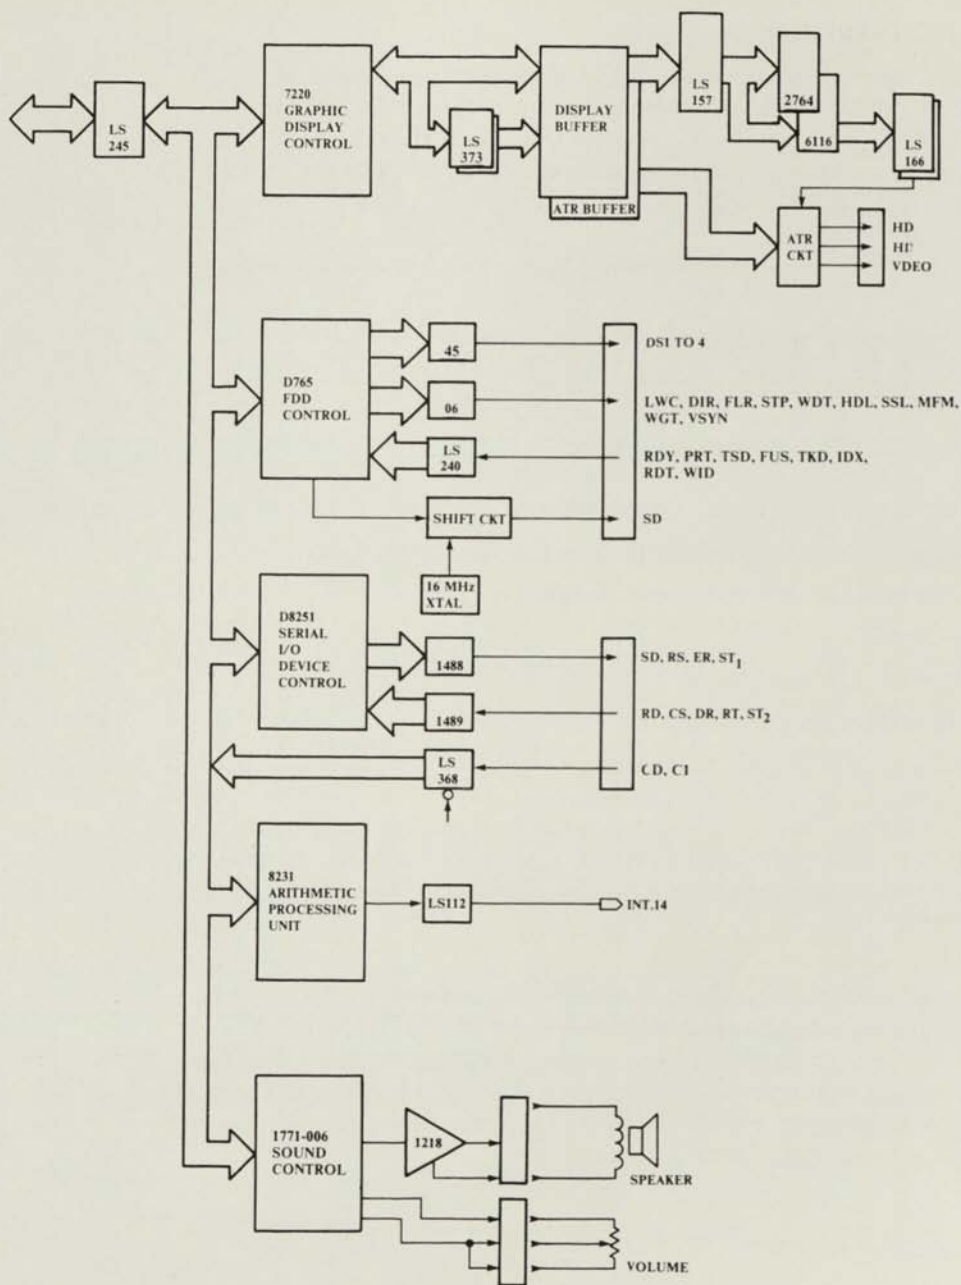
LS 245

7220 GRAPHIC DISPLAY CONTROL

LS 373

DISPLAY BUFFER

ATR BUFFER

LS 157

2764

6116

LS 166

ATR CKT

HD

HI'

VDEO

D765 FDD CONTROL

45

06

LS 240

SHIFT CKT

16 MHz XTAL

DS1 TO 4

LWC, DIR, FLR, STP, WDT, HDL, SSL, MFM, WGT, VSYN

RDY, PRT, TSD, FUS, TKD, IDX, RDT, WID

SD

D8251 SERIAL I/O DEVICE CONTROL

1488

1489

LS 368

SD, RS, ER, $ST_1$

RD, CS, DR, RT, $ST_2$

CD, CI

8231 ARITHMETIC PROCESSING UNIT

LS112

INT.14

1771-006 SOUND CONTROL

1218

SPEAKER

VOLUME